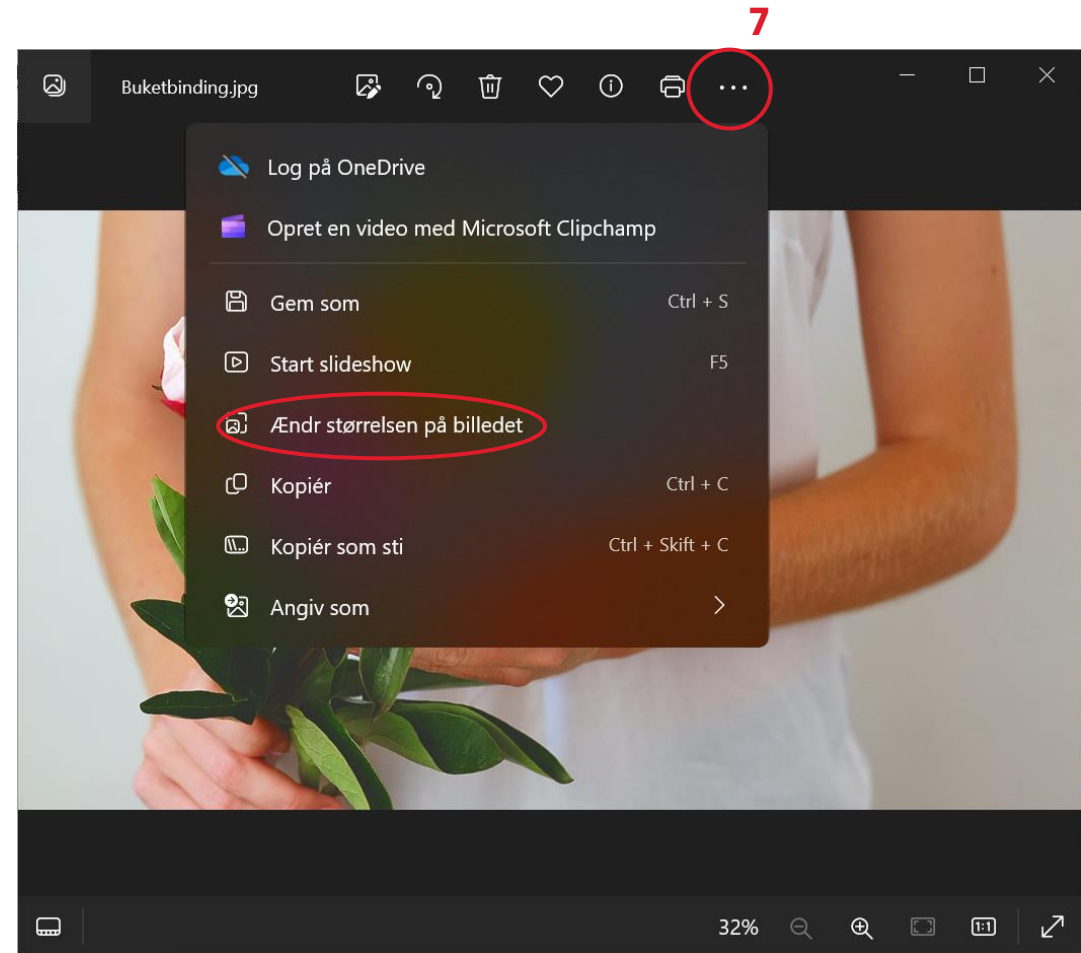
7

Buketbinding.jpg

Log på OneDrive

Opret en video med Microsoft Clipchamp

Gem som Ctrl + S

Start slideshow F5

Ændr størrelsen på billedet

Kopiér Ctrl + C

Kopiér som sti Ctrl + Skift + C

Angiv som

32%

1:1